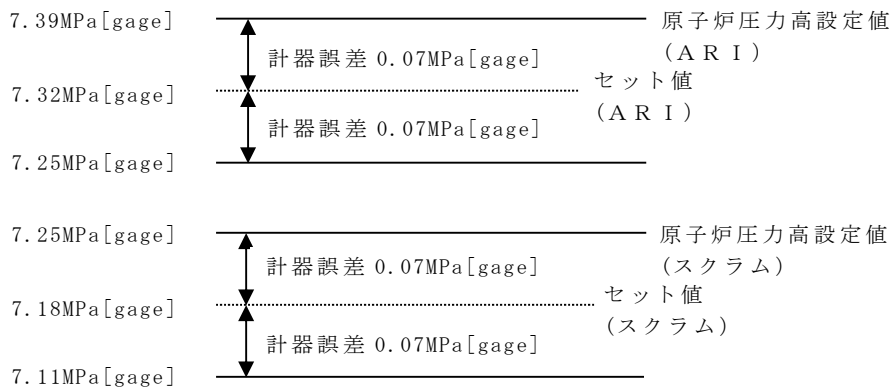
7.39MPa[gage]

原子炉圧力高設定値 （ＡＲＩ）

計器誤差 0.07MPa[gage]

7.32MPa[gage]

セット値 （ＡＲＩ）

計器誤差 0.07MPa[gage]

7.25MPa[gage]

7.25MPa[gage]

原子炉圧力高設定値 (スクラム)

計器誤差 0.07MPa[gage]

7.18MPa[gage]

セット値 (スクラム)

計器誤差 0.07MPa[gage]

7.11MPa[gage]